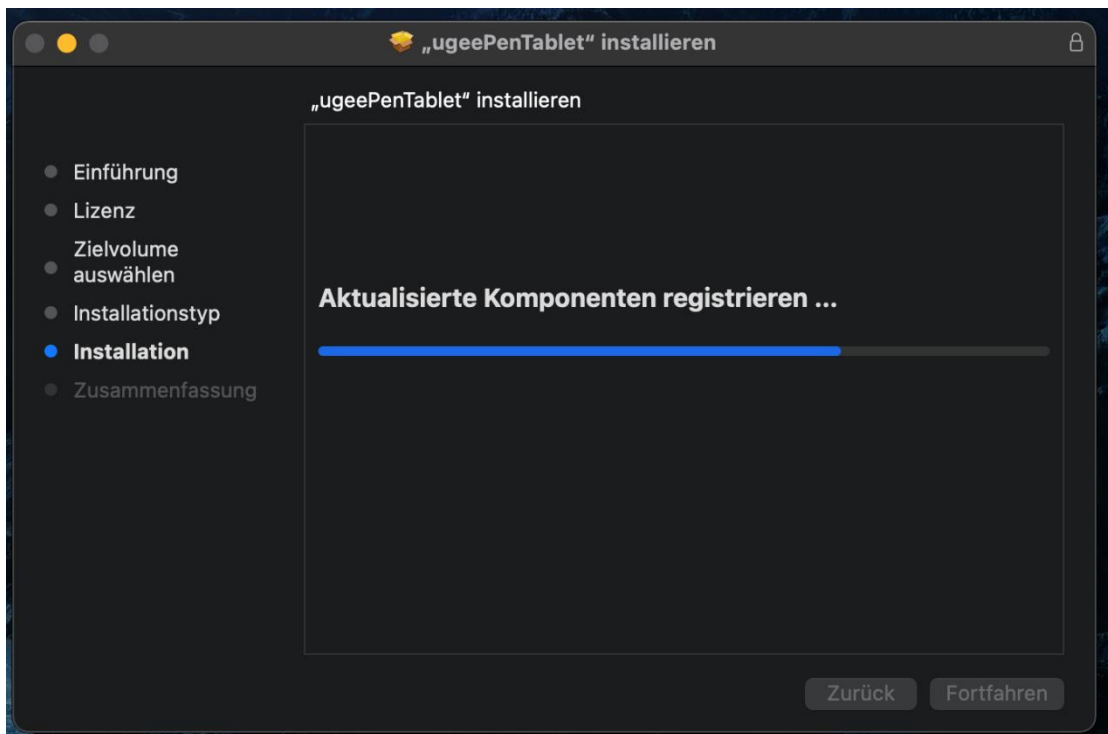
„ugeePenTablet“ installieren

„ugeePenTablet“ installieren

- Einführung
- Lizenz
- Zielvolume auswählen
- Installationstyp
- Installation
- Zusammenfassung

Aktualisierte Komponenten registrieren ...

Zurück
Fortfahren